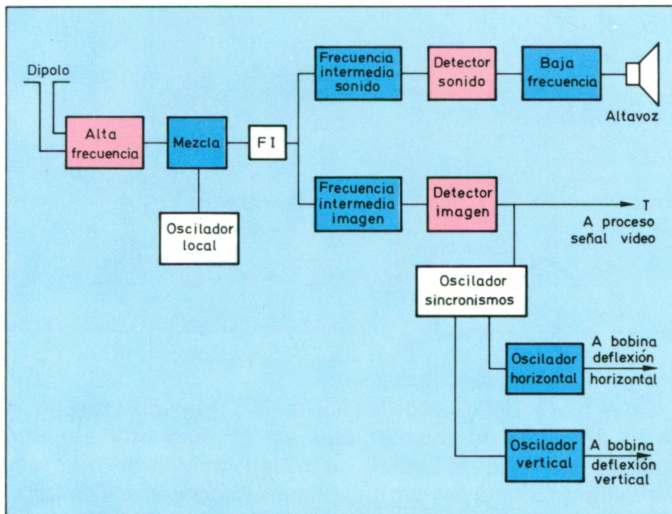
Dipolo

Alta frecuencia

Mezcla

F I

Oscilador local

Frecuencia intermedia sonido

Detector sonido

Baja frecuencia

Altavoz

Frecuencia intermedia imagen

Detector imagen

T

A proceso señal video

Oscilador sincronismos

Oscilador horizontal

A bobina deflexión horizontal

Oscilador vertical

A bobina deflexión vertical